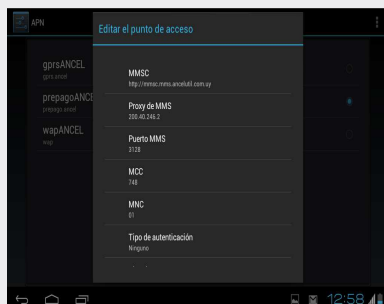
APN

gprsANCEL
gprs.ancel

prepagoANCEL
prepago.ancel

wapANCEL
wap

Editar el punto de acceso

MMSC
http://mmsc.mms.ancelutil.com.uy

Proxy de MMS
200.40.246.2

Puerto MMS
3128

MCC
748

MNC
01

Tipo de autenticación
Ninguno

12:58